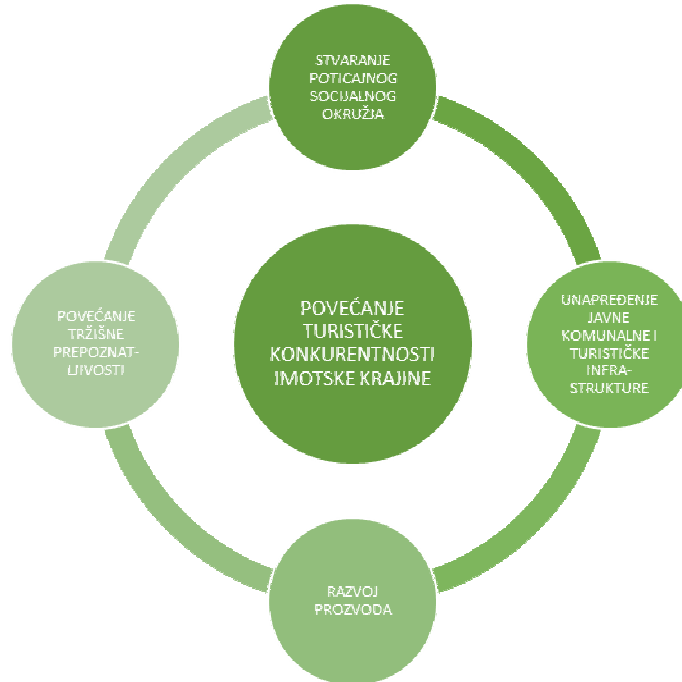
STVARANJE POTICAJNOG SOCIJALNOG OKRUŽJA

POVEĆANJE TURISTIČKE KONKURENTNOSTI IMOTSKE KRAJINE

POVEĆANJE TRŽIŠNE PREPOZNAT-LJIVOSTI

UNAPREĐENJE JAVNE KOMUNALNE I TURISTIČKE INFRA-STRUKTURE

RAZVOJ PROZVODA